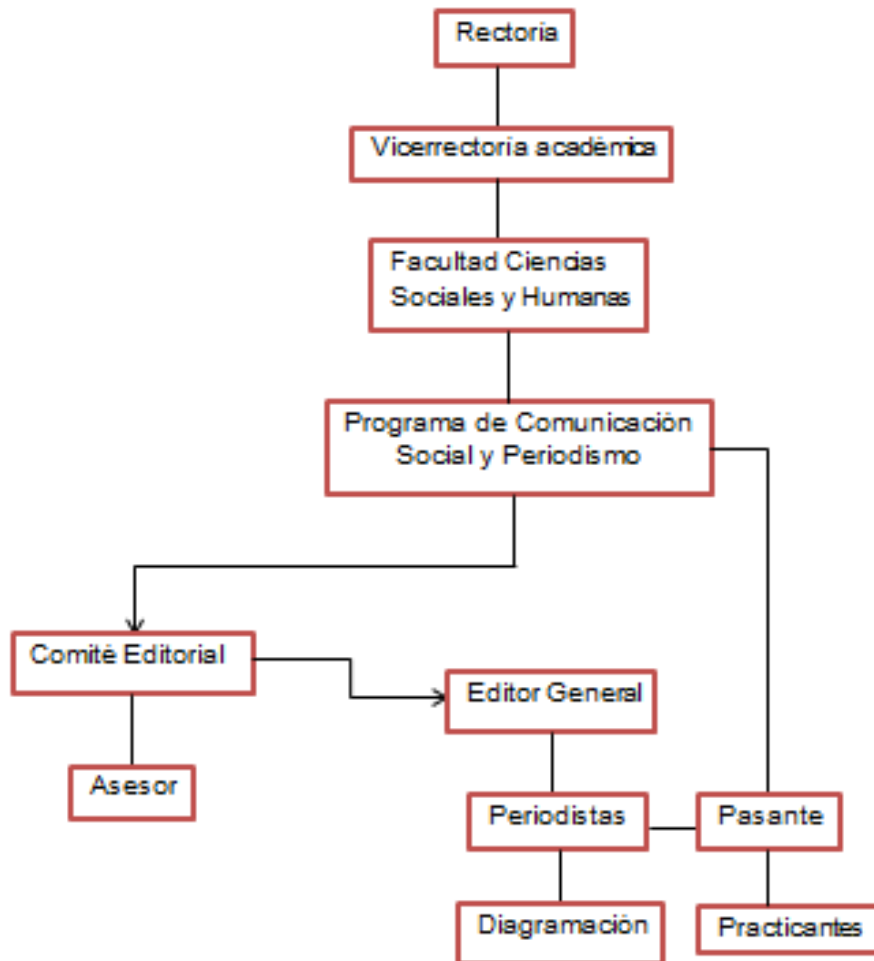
Rectoria

Vicerrectoria académica

Facultad Ciencias Sociales y Humanas

Programa de Comunicación Social y Periodismo

Comité Editorial

Editor General

Asesor

Periodistas

Pasante

Diagramación

Practicantes